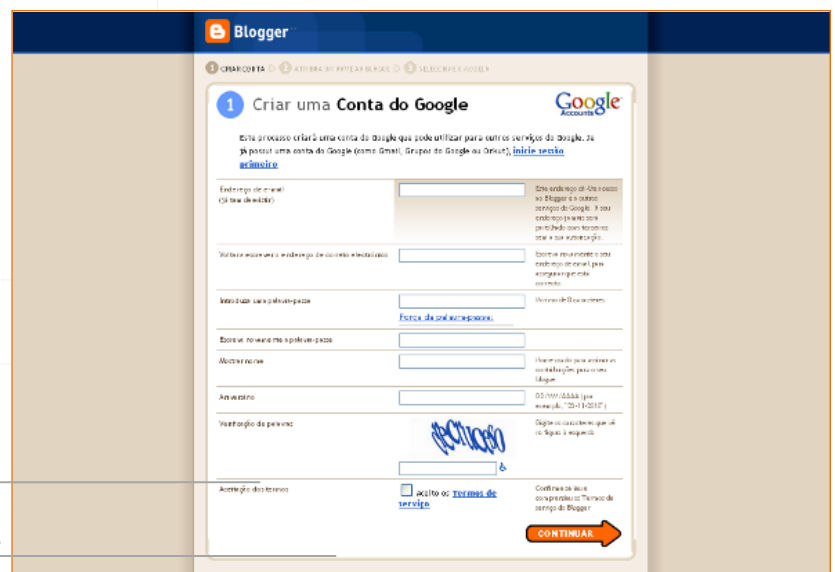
Blogger

1 CRIAR CONTA 2 ATRIBUIR UM NOME AO BLOGUE 3 SELECCIONE UM MODELO

1 Criar uma Conta do Google

Google Accounts

Este processo criará uma conta do Google que pode utilizar para outros serviços do Google. Se já possui uma conta do Google (como Gmail, Grupos do Google ou Orkut), inicie sessão primeiro

| | | |
|---|---|---|
| Endereço de e-mail (já tem de existir) | | Este endereço será usado no Blogger e outros serviços do Google. O seu endereço jamais será partilhado com terceiros sem a sua autorização. |
| Volte a escrever o endereço de correio electrónico | | Escreva novamente o seu endereço de e-mail para assegurar que está correcto. |
| Introduza uma palavra-passe | Força da palavra-passe: | Mínimo de 8 caracteres. |
| Escreva novamente a palavra-passe | | |
| Mostrar nome | | Nome usado para assinar as contribuições para o seu blogue. |
| Aniversário | | DD/MM/AAAA (por exemplo, "25-11-2010") |
| Verificação de palavra | | Digite os caracteres que vê na figura à esquerda. |
| Aceitação dos termos | Aceito os Termos de serviço | Confirme que leu e compreendeu os Termos de serviço do Blogger |

CONTINUAR